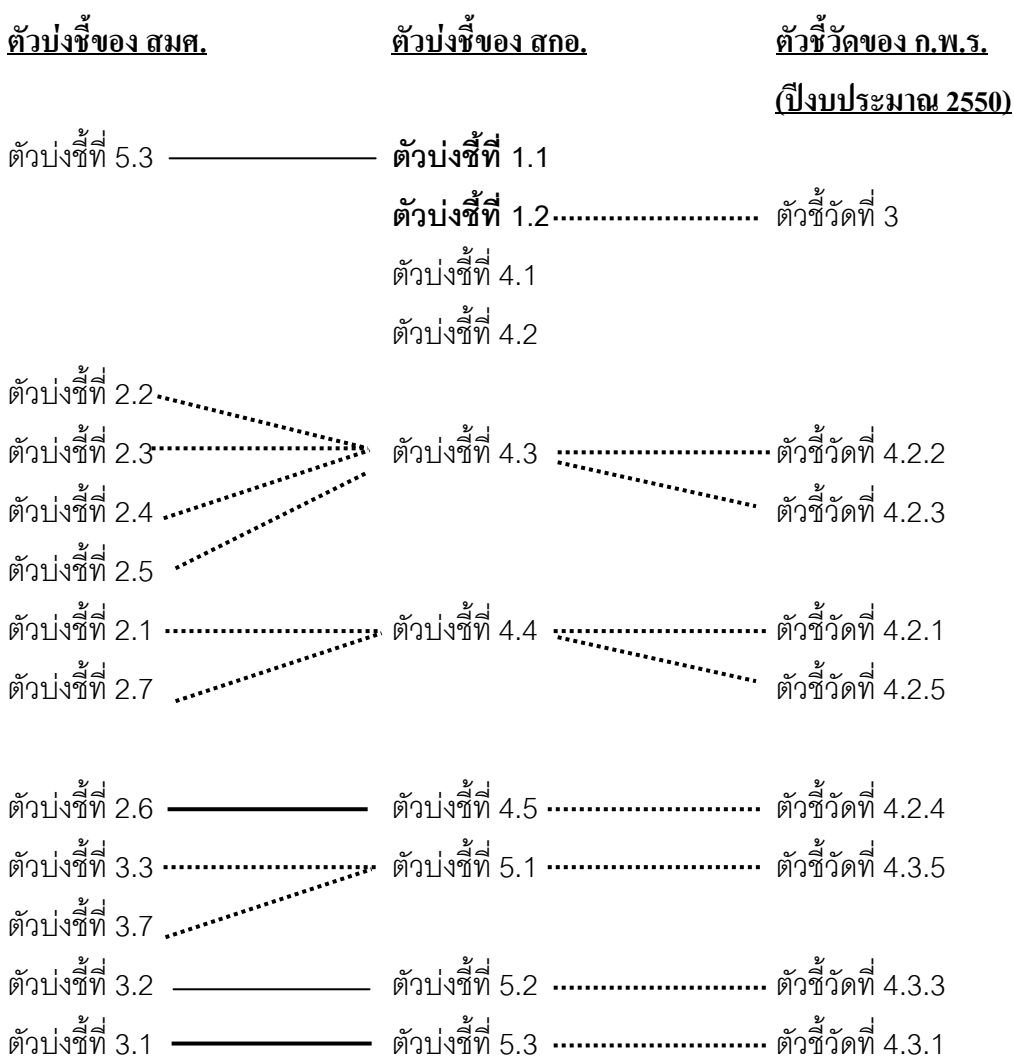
ตัวบ่งชี้ของ สมศ.

ตัวบ่งชี้ของ สกอ.

ตัวชี้วัดของ ก.พ.ร. (ปีงบประมาณ 2550)

ตัวบ่งชี้ที่ 5.3 ตัวบ่งชี้ที่ 1.1

ตัวบ่งชี้ที่ 1.2 ตัวชี้วัดที่ 3

ตัวบ่งชี้ที่ 4.1

ตัวบ่งชี้ที่ 4.2

ตัวบ่งชี้ที่ 2.2

ตัวบ่งชี้ที่ 2.3 ตัวบ่งชี้ที่ 4.3 ตัวชี้วัดที่ 4.2.2

ตัวบ่งชี้ที่ 2.4 ตัวชี้วัดที่ 4.2.3

ตัวบ่งชี้ที่ 2.5

ตัวบ่งชี้ที่ 2.1 ตัวบ่งชี้ที่ 4.4 ตัวชี้วัดที่ 4.2.1

ตัวบ่งชี้ที่ 2.7 ตัวชี้วัดที่ 4.2.5

ตัวบ่งชี้ที่ 2.6 ตัวบ่งชี้ที่ 4.5 ตัวชี้วัดที่ 4.2.4

ตัวบ่งชี้ที่ 3.3 ตัวบ่งชี้ที่ 5.1 ตัวชี้วัดที่ 4.3.5

ตัวบ่งชี้ที่ 3.7

ตัวบ่งชี้ที่ 3.2 ตัวบ่งชี้ที่ 5.2 ตัวชี้วัดที่ 4.3.3

ตัวบ่งชี้ที่ 3.1 ตัวบ่งชี้ที่ 5.3 ตัวชี้วัดที่ 4.3.1